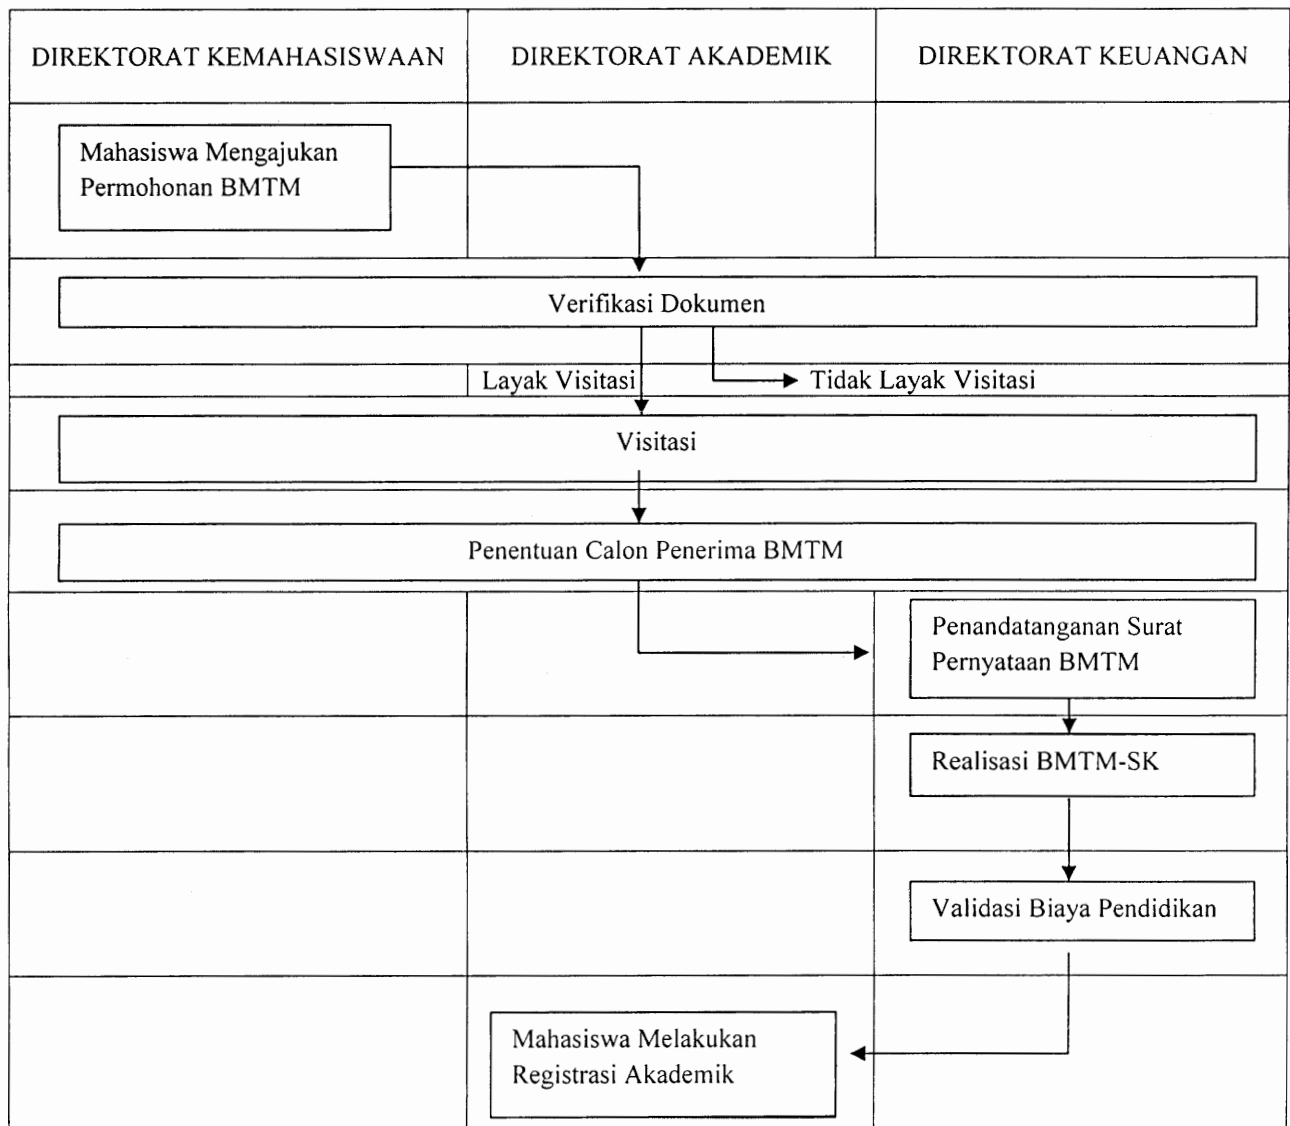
DIREKTORAT KEMAHASISWAAN

DIREKTORAT AKADEMIK

DIREKTORAT KEUANGAN

Mahasiswa Mengajukan Permohonan BMTM

Verifikasi Dokumen

Layak Visitasi

Tidak Layak Visitasi

Visitasi

Penentuan Calon Penerima BMTM

Penandatanganan Surat Pernyataan BMTM

Realisasi BMTM-SK

Validasi Biaya Pendidikan

Mahasiswa Melakukan Registrasi Akademik